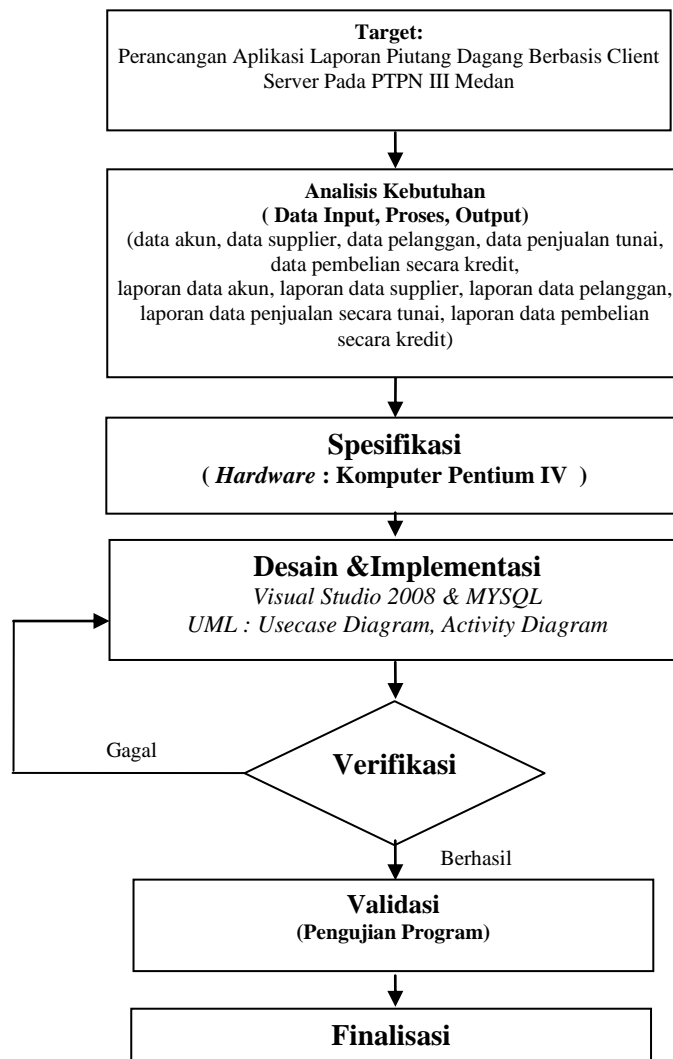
**Target:**
Perancangan Aplikasi Laporan Piutang Dagang Berbasis Client Server Pada PTPN III Medan

**Analisis Kebutuhan**
**( Data Input, Proses, Output)**
(data akun, data supplier, data pelanggan, data penjualan tunai, data pembelian secara kredit,
laporan data akun, laporan data supplier, laporan data pelanggan, laporan data penjualan secara tunai, laporan data pembelian secara kredit)

**Spesifikasi**
**( *Hardware* : Komputer Pentium IV )**

**Desain &Implementasi**
*Visual Studio 2008 & MYSQL*
*UML : Usecase Diagram, Activity Diagram*

Gagal

**Verifikasi**

Berhasil

**Validasi**
**(Pengujian Program)**

**Finalisasi**